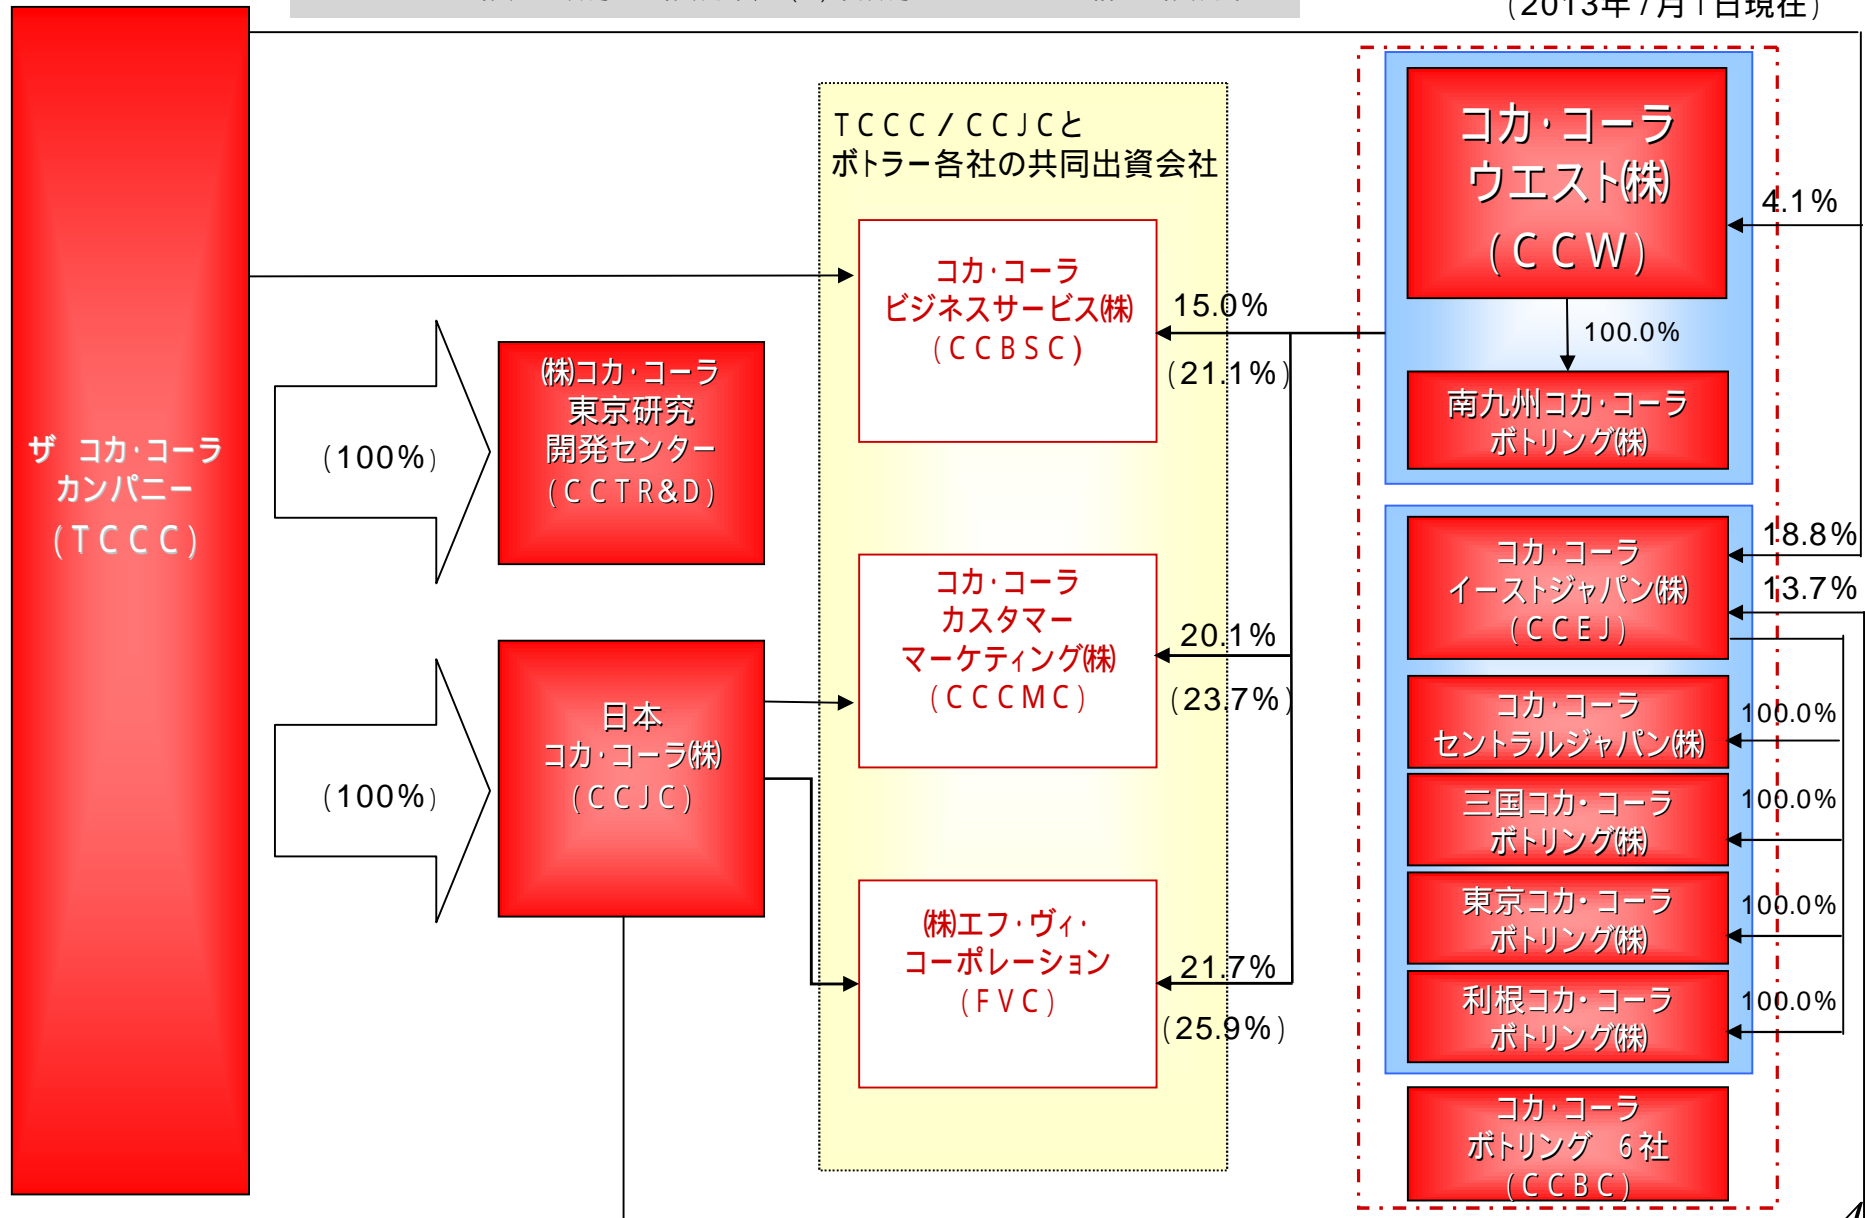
（2013年7月1日現在）

ザ コカ·コーラ カンパニー （ＴＣＣＣ）

（100%）

(株)コカ·コーラ 東京研究 開発センター （ＣＣＴＲ&Ｄ）

（100%）

日本 コカ·コーラ(株) （ＣＣＪＣ）

ＴＣＣＣ／ＣＣＪＣと ボトラー各社の共同出資会社

コカ·コーラ ビジネスサービス(株) （ＣＣＢＳＣ）

15.0%

（21.1%）

コカ·コーラ カスタマー マーケティング(株) （ＣＣＣＭＣ）

20.1%

（23.7%）

(株)エフ·ヴィ· コーポレーション （ＦＶＣ）

21.7%

（25.9%）

コカ·コーラ ウエスト(株) （ＣＣＷ）

4.1%

100.0%

南九州コカ·コーラ ボトリング(株)

18.8%

13.7%

コカ·コーラ イーストジャパン(株) （ＣＣＥＪ）

コカ·コーラ セントラルジャパン(株)

100.0%

三国コカ·コーラ ボトリング(株)

100.0%

東京コカ·コーラ ボトリング(株)

100.0%

利根コカ·コーラ ボトリング(株)

100.0%

コカ·コーラ ボトリング 6社 （ＣＣＢＣ）